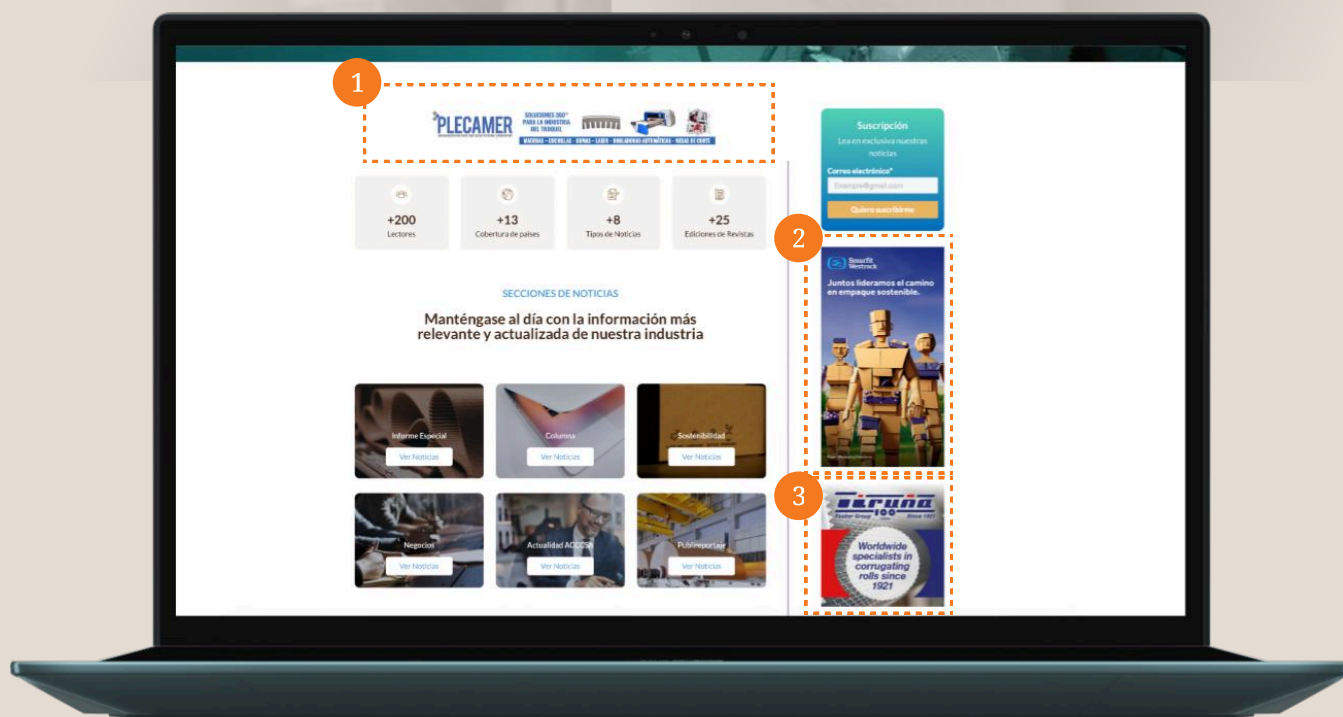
1

PLECAMER SOLUCIONES 360° PARA LA INDUSTRIA DEL TROQUEL

MADERAS · CUCHILLAS · GOMAS · LÁSER · DOBLADORAS AUTOMÁTICAS · MESAS DE CORTE

+200
Lectores

+13
Cobertura de países

+8
Tipos de Noticias

+25
Ediciones de Revistas

SECCIONES DE NOTICIAS

Manténgase al día con la información más relevante y actualizada de nuestra industria

Informe Especial
Ver Noticias

Columna
Ver Noticias

Sostenibilidad
Ver Noticias

Negocios
Ver Noticias

Actualidad ACCCSA
Ver Noticias

Publireportaje
Ver Noticias

Suscripción

Lea en exclusiva nuestras noticias

Correo electrónico*

Example@gmail.com

Quiero suscribirme

2

Smurfit Westrock

Juntos lideramos el camino en empaque sostenible.

3

Since 1921

Worldwide specialists in corrugating rolls since 1921